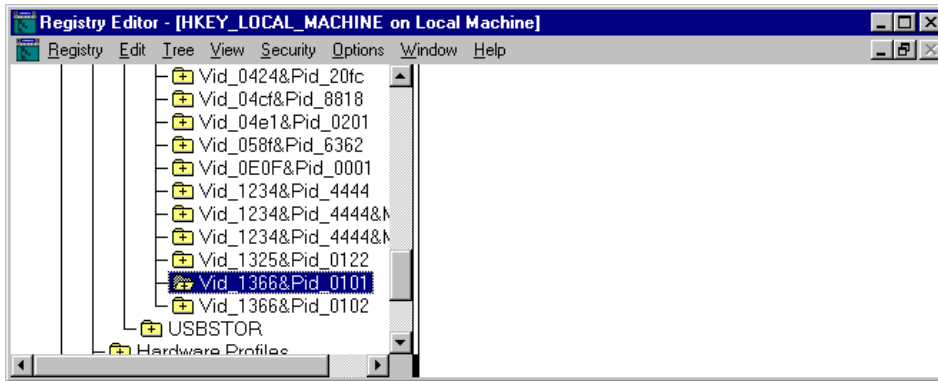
Registry Editor - [HKEY_LOCAL_MACHINE on Local Machine]

Registry Edit Tree View Security Options Window Help

Vid_0424&Pid_20fc
Vid_04cf&Pid_8818
Vid_04e1&Pid_0201
Vid_058f&Pid_6362
Vid_0E0F&Pid_0001
Vid_1234&Pid_4444
Vid_1234&Pid_4444&M
Vid_1234&Pid_4444&M
Vid_1325&Pid_0122
Vid_1366&Pid_0101
Vid_1366&Pid_0102
USBSTOR
Hardware Profiles